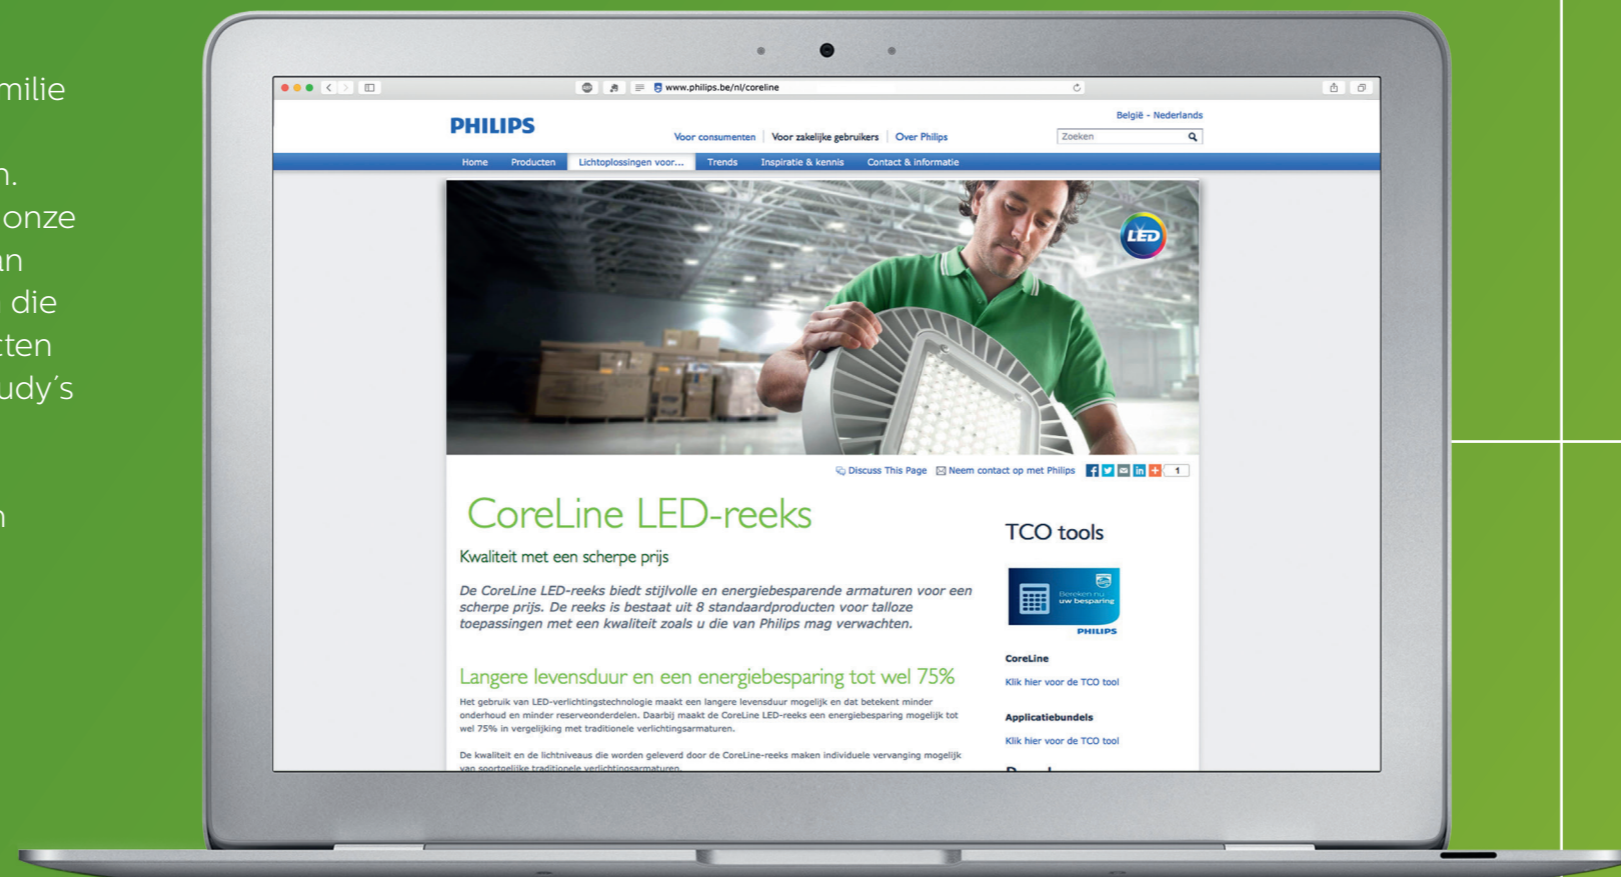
milie

n.
onze
n
die
ten
udy's

n

www.philips.be/nl/coreline

PHILIPS

België - Nederlands

Voor consumenten | Voor zakelijke gebruikers | Over Philips

Zoeken

Home | Producten | Lichtoplossingen voor... | Trends | Inspiratie & kennis | Contact & informatie

LED

Discuss This Page | Neem contact op met Philips | 1

CoreLine LED-reeks

Kwaliteit met een scherpe prijs

De CoreLine LED-reeks biedt stijlvolle en energiebesparende armaturen voor een scherpe prijs. De reeks is bestaat uit 8 standaardproducten voor talloze toepassingen met een kwaliteit zoals u die van Philips mag verwachten.

Langere levensduur en een energiebesparing tot wel 75%

Het gebruik van LED-verlichtingstechnologie maakt een langere levensduur mogelijk en dat betekent minder onderhoud en minder reserveonderdelen. Daarbij maakt de CoreLine LED-reeks een energiebesparing mogelijk tot wel 75% in vergelijking met traditionele verlichtingsarmaturen.

De kwaliteit en de lichtniveaus die worden geleverd door de CoreLine-reeks maken individuele vervanging mogelijk van soortgelijke traditionele verlichtingsarmaturen.

TCO tools

Bereken nu uw besparing

PHILIPS

CoreLine

Klik hier voor de TCO tool

Applicatiebundels

Klik hier voor de TCO tool